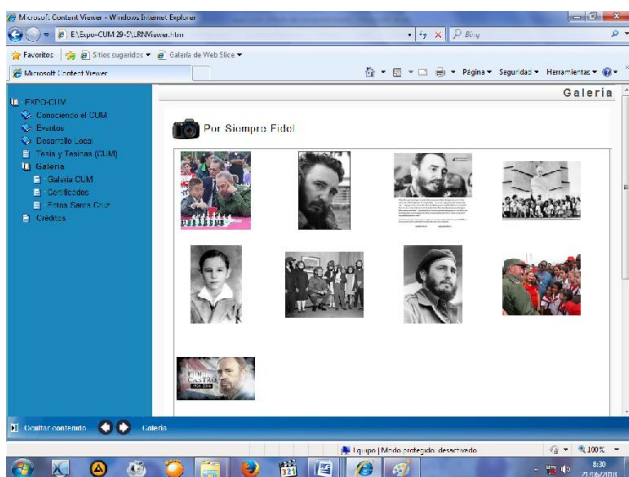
Microsoft Content Viewer - Windows Internet Explorer

E:\Expo-CUM 29-5\LRNViewer.htm

Bing

Favoritos | Sitios sugeridos ▾ | Galería de Web Slice ▾

Microsoft Content Viewer

Página ▾ Seguridad ▾ Herramientas ▾

Galeria

EXPO-CUM
Conociendo el CUM
Eventos
Desarrollo Local
Tesis y Tesinas (CUM)
Galeria
Galeria CUM
Certificados
Fotos Santa Cruz
Créditos

Por Siempre Fidel

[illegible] CASTRO

Ocultar contenido

Galeria

Equipo | Modo protegido: desactivado

100%

8:30
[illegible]